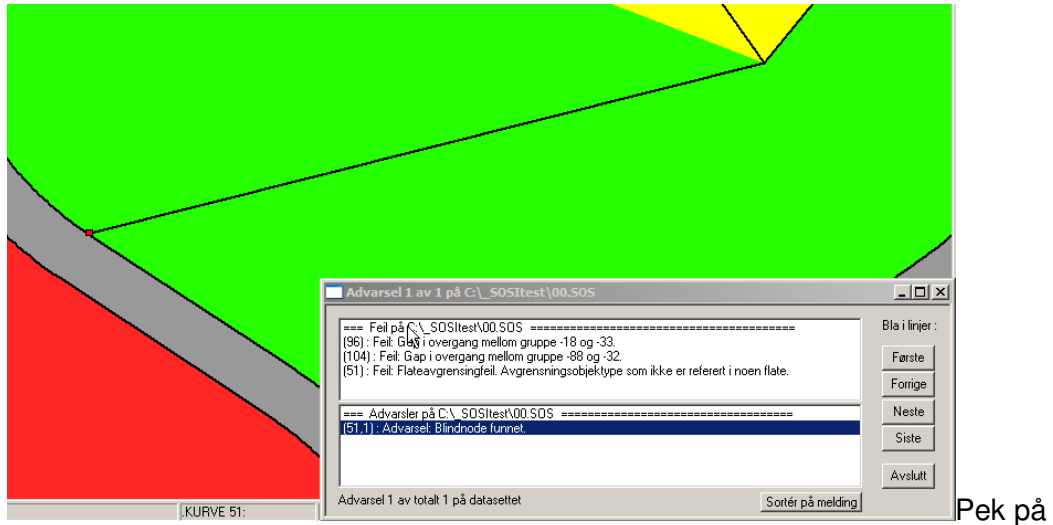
Advarsel 1 av 1 på C:\_SOSItest\00.SOS

=== Feil på C:\_SOSItest\00.SOS ========================================
(96) : Feil: Gap i overgang mellom gruppe -18 og -33.
(104) : Feil: Gap i overgang mellom gruppe -88 og -32.
(51) : Feil: Flateavgrensingfeil. Avgrensningsobjektype som ikke er referert i noen flate.

=== Advarsler på C:\_SOSItest\00.SOS ===================================
(51,1) : Advarsel: Blindnode funnet.

Bla i linjer :
Første
Forrige
Neste
Siste
Avslutt

Advarsel 1 av totalt 1 på datasettet
Sortér på melding

.KURVE 51:

Pek på